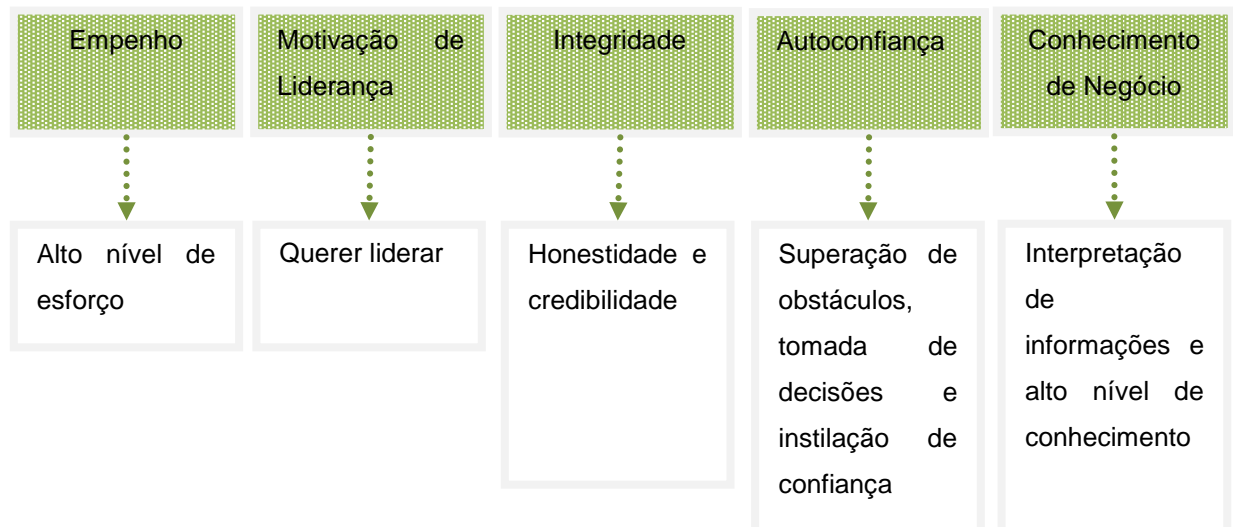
Empenho

Alto nível de esforço

Motivação de Liderança

Querer liderar

Integridade

Honestidade e credibilidade

Autoconfiança

Superação de obstáculos, tomada de decisões e instilação de confiança

Conhecimento de Negócio

Interpretação de informações e alto nível de conhecimento